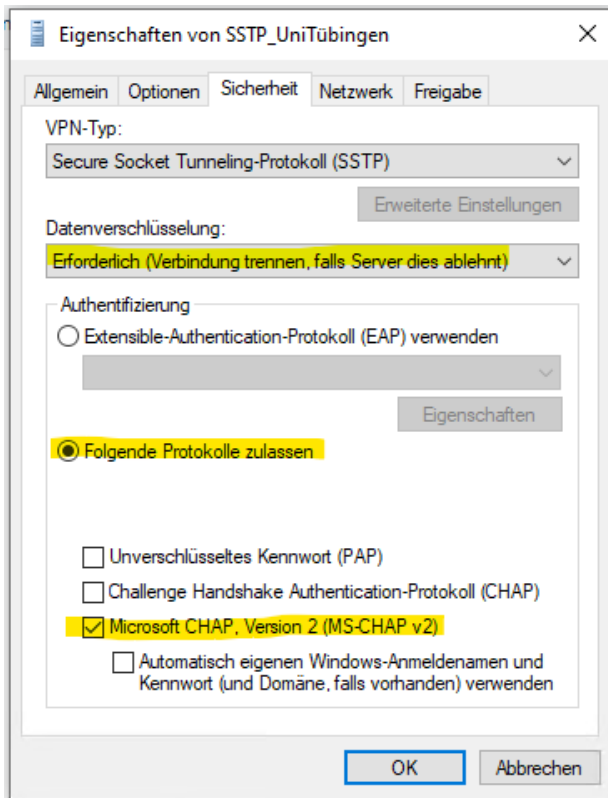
Eigenschaften von SSTP_UniTübingen

×

Allgemein | Optionen | Sicherheit | Netzwerk | Freigabe

VPN-Typ:

Secure Socket Tunneling-Protokoll (SSTP)

Erweiterte Einstellungen

Datenverschlüsselung:

Erforderlich (Verbindung trennen, falls Server dies ablehnt)

Authentifizierung

Extensible-Authentication-Protokoll (EAP) verwenden

Eigenschaften

Folgende Protokolle zulassen

Unverschlüsseltes Kennwort (PAP)

Challenge Handshake Authentication-Protokoll (CHAP)

Microsoft CHAP, Version 2 (MS-CHAP v2)

Automatisch eigenen Windows-Anmeldenamen und Kennwort (und Domäne, falls vorhanden) verwenden

OK

Abbrechen